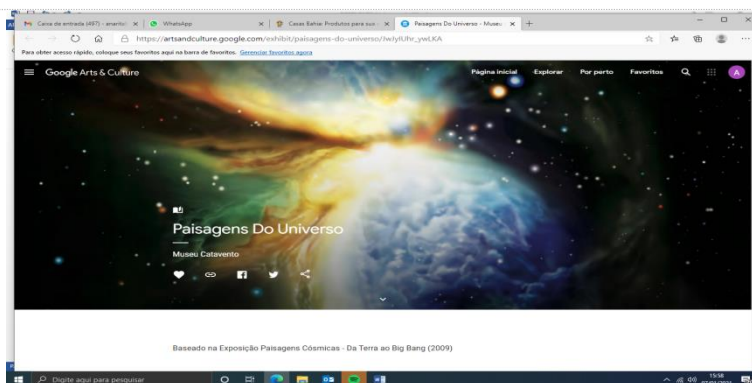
Caixa de entrada (497) - anarito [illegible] | WhatsApp | Casas Bahia: Produtos para sua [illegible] | Paisagens Do Universo - Museu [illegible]

https://artsandculture.google.com/exhibit/paisagens-do-universo/IwJylUhr_ywLKA

Para obter acesso rápido, coloque seus favoritos aqui na barra de favoritos. Gerenciar favoritos agora

Google Arts & Culture

Página inicial Explorar Por perto Favoritos

A

Paisagens Do Universo

Museu Catavento

Baseado na Exposição Paisagens Cósmicas - Da Terra ao Big Bang (2009)

Digite aqui para pesquisar

15:58
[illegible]